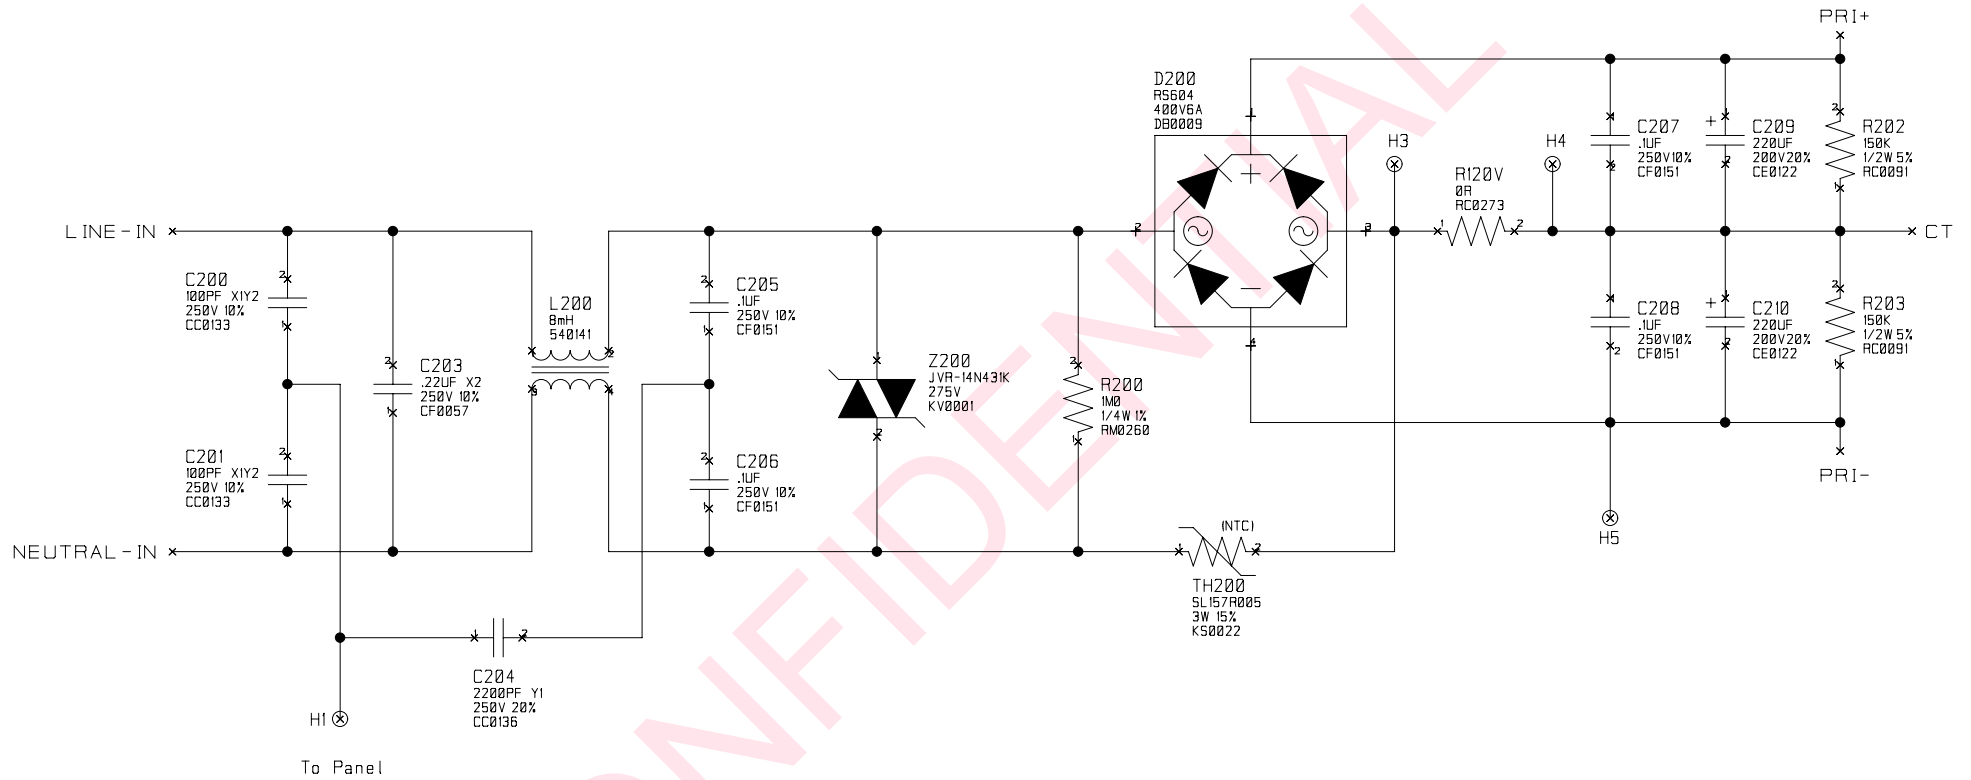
PRI+

D200
RS604
400V6A
DB0009

H3

H4

C207
.1UF
250V10%
CF0151

C209
220UF
200V20%
CE0122

R202
150K
1/2W 5%
RC0091

R120V
0R
RC0273

LINE-IN

CT

C200
100PF X1Y2
250V 10%
CC0133

L200
8mH
540141

C205
.1UF
250V 10%
CF0151

C208
.1UF
250V10%
CF0151

C210
220UF
200V20%
CE0122

R203
150K
1/2W 5%
RC0091

C203
.22UF X2
250V 10%
CF0057

Z200
JVR-14N431K
275V
KV0001

R200
1M0
1/4W 1%
RM0260

C201
100PF X1Y2
250V 10%
CC0133

C206
.1UF
250V 10%
CF0151

PRI-

H5

NEUTRAL-IN

(NTC)

TH200
SL157R005
3W 15%
KS0022

C204
2200PF Y1
250V 20%
CC0136

H1

To Panel

CONFIDENTIAL